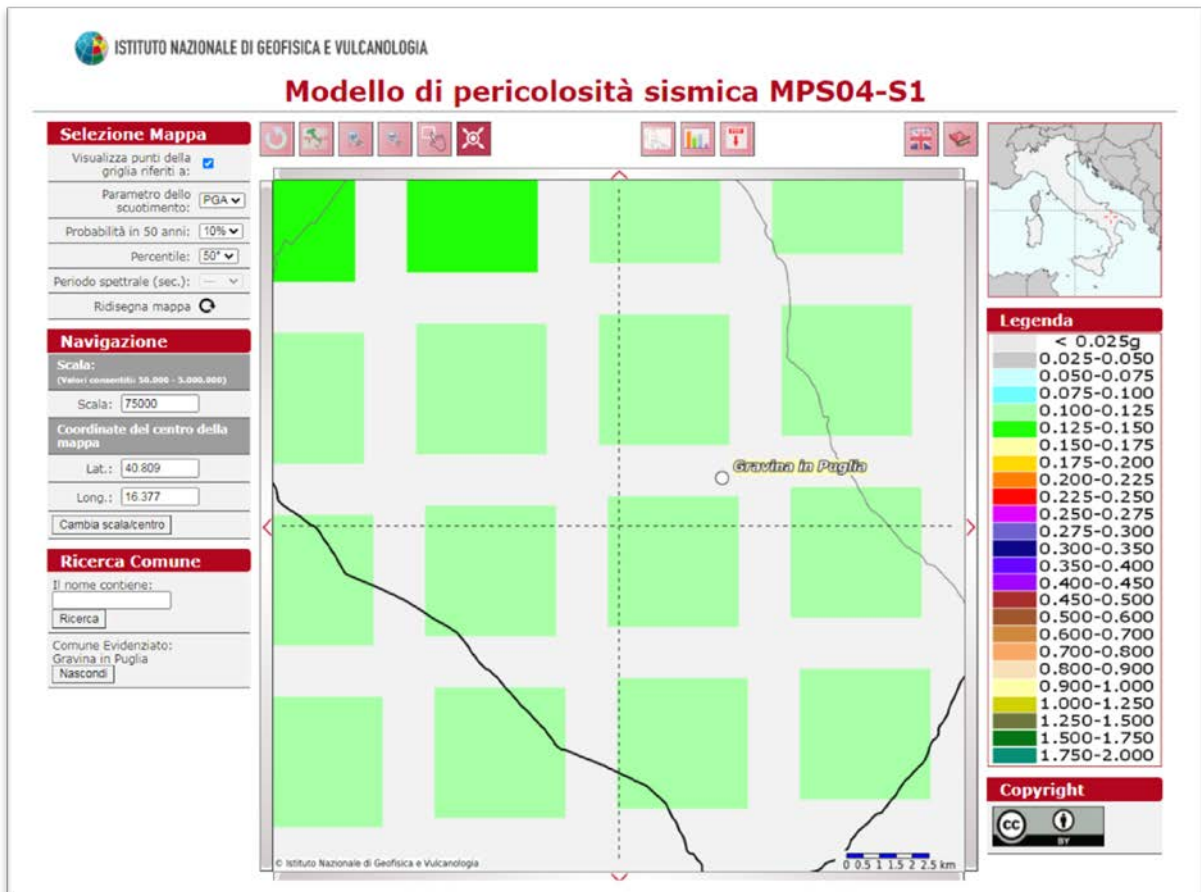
ISTITUTO NAZIONALE DI GEOFISICA E VULCANOLOGIA

Modello di pericolosità sismica MPS04-S1

Selezione Mappa

Visualizza punti della griglia riferiti a:

Parametro dello scuotimento: PGA

Probabilità in 50 anni: 10%

Percentile: 50°

Periodo spettrale (sec.):

Ridisegna mappa

Navigazione

Scala:
(Valori consentiti: 50.000 - 5.000.000)

Scala: 75000

Coordinate del centro della mappa

Lat.: 40.809

Long.: 16.377

Cambia scala/centro

Ricerca Comune

Il nome contiene:

Ricerca

Comune Evidenziato:
Gravina in Puglia

Nascondi

Gravina in Puglia

© Istituto Nazionale di Geofisica e Vulcanologia

0 0.5 1 1.5 2 2.5 km

Legenda

| |
|---|
| < 0.025g |
| 0.025-0.050 |
| 0.050-0.075 |
| 0.075-0.100 |
| 0.100-0.125 |
| 0.125-0.150 |
| 0.150-0.175 |
| 0.175-0.200 |
| 0.200-0.225 |
| 0.225-0.250 |
| 0.250-0.275 |
| 0.275-0.300 |
| 0.300-0.350 |
| 0.350-0.400 |
| 0.400-0.450 |
| 0.450-0.500 |
| 0.500-0.600 |
| 0.600-0.700 |
| 0.700-0.800 |
| 0.800-0.900 |
| 0.900-1.000 |
| 1.000-1.250 |
| 1.250-1.500 |
| 1.500-1.750 |
| 1.750-2.000 |

Copyright

cc BY